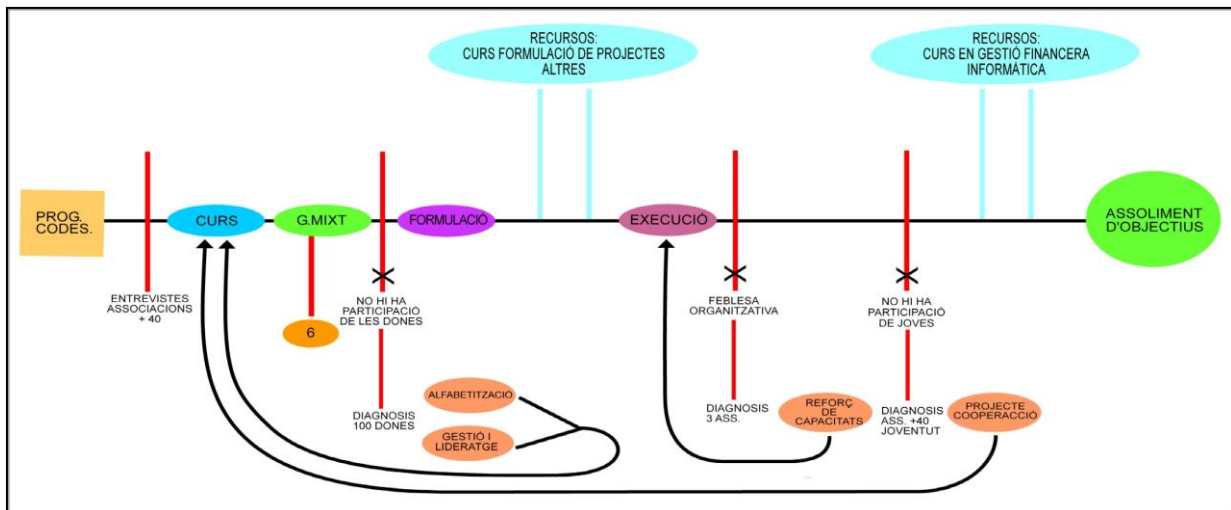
RECURSOS:
CURS FORMULACIÓ DE PROJECTES
ALTRES

RECURSOS:
CURS EN GESTIÓ FINANCERA
INFORMÀTICA

PROG. CODES.

CURS

G.MIXT

FORMULACIÓ

EXECUCIÓ

ASSOLIMENT D'OBJECTIUS

ENTREVISTES ASSOCIACIONS + 40

6

NO HI HA PARTICIPACIÓ DE LES DONES

DIAGNOSIS 100 DONES

ALFABETITZACIÓ

GESTIÓ I LIDERATGE

FEBLESA ORGANITZATIVA

DIAGNOSIS 3 ASS.

REFORÇ DE CAPACITATS

NO HI HA PARTICIPACIÓ DE JOVES

DIAGNOSIS ASS. +40 JOVENTUT

PROJECTE COOPERACCIÓ